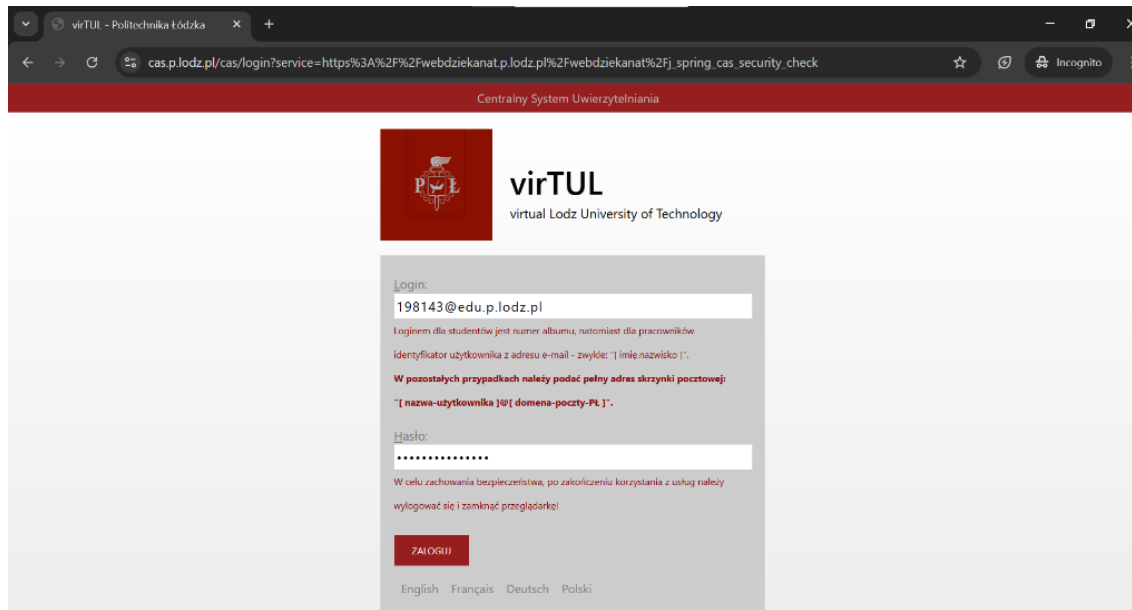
virTUL - Politechnika Łódzka

cas.p.lodz.pl/cas/login?service=https%3A%2F%2Fwebdziekanat.p.lodz.pl%2Fwebdziekanat%2Fj_spring_cas_security_check

Incognito

Centralny System Uwierzytelniania

PŁ

virTUL
virtual Lodz University of Technology

Login:
198143@edu.p.lodz.pl

Loginem dla studentów jest numer albumu, natomiast dla pracowników identyfikator użytkownika z adresu e-mail - zwykle: "[ imię.nazwisko ]".

W pozostałych przypadkach należy podać pełny adres skrzynki pocztowej: "[ nazwa-użytkownika ]@[ domena-poczty-PŁ ]".

Hasło:
•••••••••••••••

W celu zachowania bezpieczeństwa, po zakończeniu korzystania z usług należy wylogować się i zamknąć przeglądarkę!

ZALOGUJ

English Français Deutsch Polski